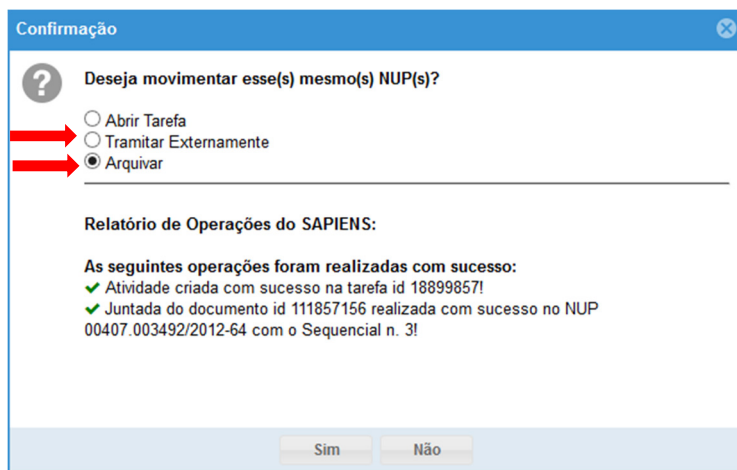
Confirmação

?

Deseja movimentar esse(s) mesmo(s) NUP(s)?

Abrir Tarefa
Tramitar Externamente
Arquivar

Relatório de Operações do SAPIENS:

As seguintes operações foram realizadas com sucesso:
✔ Atividade criada com sucesso na tarefa id 18899857!
✔ Juntada do documento id 111857156 realizada com sucesso no NUP 00407.003492/2012-64 com o Sequencial n. 3!

Sim
Não